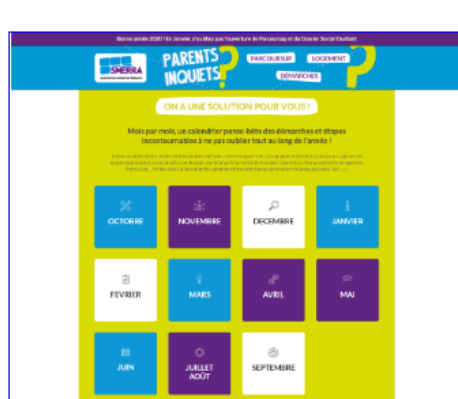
Bonne année 2020 ! Le 15 janvier, c'est l'ouverture de Parcoursup et du Dossier Social Étudiant

SMERRA

PARENTS INQUIETS ?

PARCOURSUP

LOGEMENT

DÉMARCHES

ON A UNE SOLUTION POUR VOUS !

Mois par mois, un calendrier pense-bête des démarches et étapes incontournables à ne pas oublier tout au long de l'année !

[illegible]

OCTOBRE

NOVEMBRE

DECEMBRE

JANVIER

FEVRIER

MARS

AVRIL

MAI

JUIN

JUILLET AOÛT

SEPTEMBRE